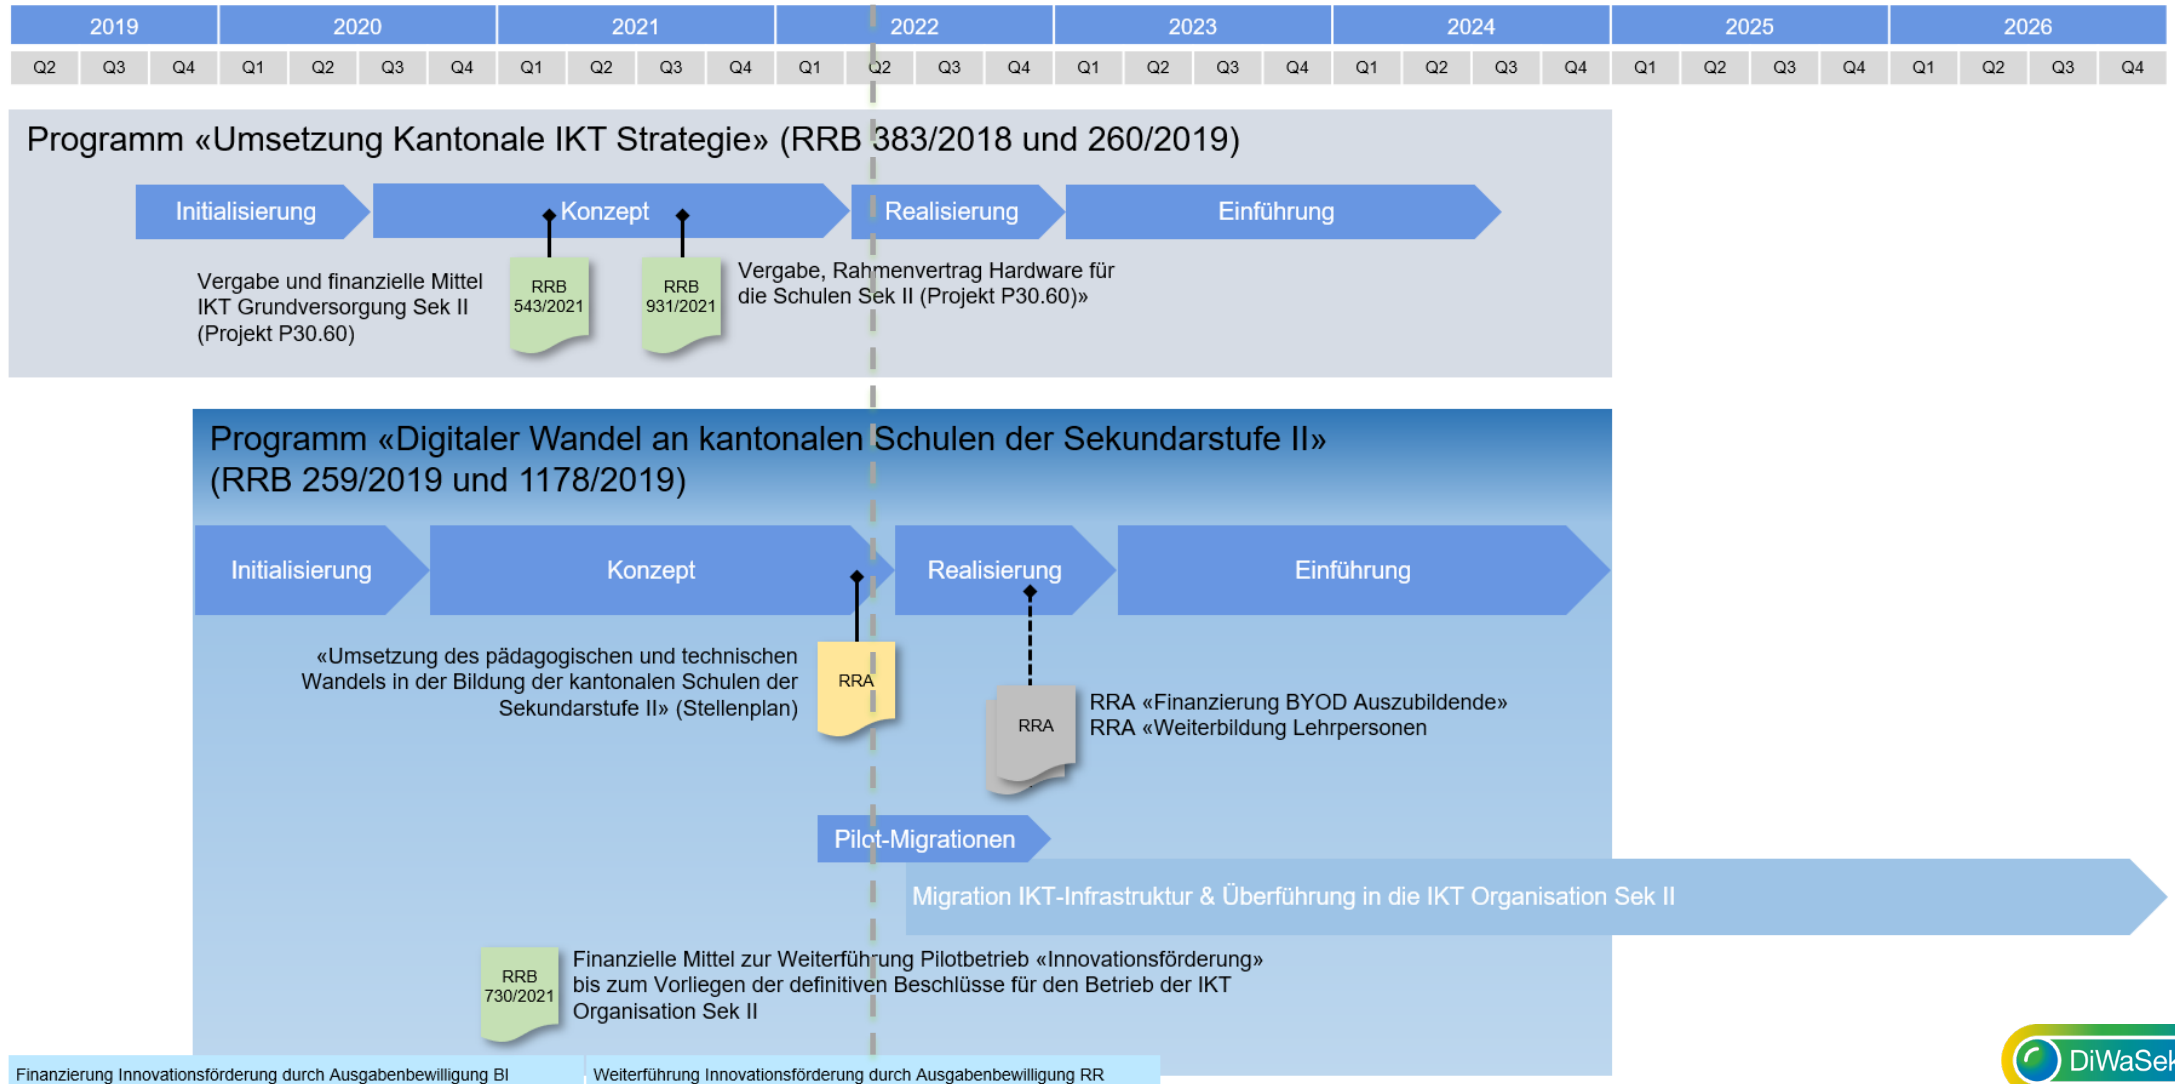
| 2019 | | | 2020 | | | | 2021 | | | | 2022 | | | | 2023 | | | | 2024 | | | | 2025 | | | | 2026 | | | |
|---|---|---|---|---|---|---|---|---|---|---|---|---|---|---|---|---|---|---|---|---|---|---|---|---|---|---|---|---|---|---|
| Q2 | Q3 | Q4 | Q1 | Q2 | Q3 | Q4 | Q1 | Q2 | Q3 | Q4 | Q1 | Q2 | Q3 | Q4 | Q1 | Q2 | Q3 | Q4 | Q1 | Q2 | Q3 | Q4 | Q1 | Q2 | Q3 | Q4 | Q1 | Q2 | Q3 | Q4 |

Programm «Umsetzung Kantonale IKT Strategie» (RRB 383/2018 und 260/2019)

Initialisierung
Konzept
Realisierung
Einführung

Vergabe und finanzielle Mittel IKT Grundversorgung Sek II (Projekt P30.60)

RRB 543/2021

RRB 931/2021

Vergabe, Rahmenvertrag Hardware für die Schulen Sek II (Projekt P30.60)»

Programm «Digitaler Wandel an kantonalen Schulen der Sekundarstufe II» (RRB 259/2019 und 1178/2019)

Initialisierung
Konzept
Realisierung
Einführung

«Umsetzung des pädagogischen und technischen Wandels in der Bildung der kantonalen Schulen der Sekundarstufe II» (Stellenplan)

RRA

RRA

RRA «Finanzierung BYOD Auszubildende»
RRA «Weiterbildung Lehrpersonen

Pilot-Migrationen

Migration IKT-Infrastruktur & Überführung in die IKT Organisation Sek II

RRB 730/2021

Finanzielle Mittel zur Weiterführung Pilotbetrieb «Innovationsförderung» bis zum Vorliegen der definitiven Beschlüsse für den Betrieb der IKT Organisation Sek II

Finanzierung Innovationsförderung durch Ausgabenbewilligung BI

Weiterführung Innovationsförderung durch Ausgabenbewilligung RR

DiWaSek